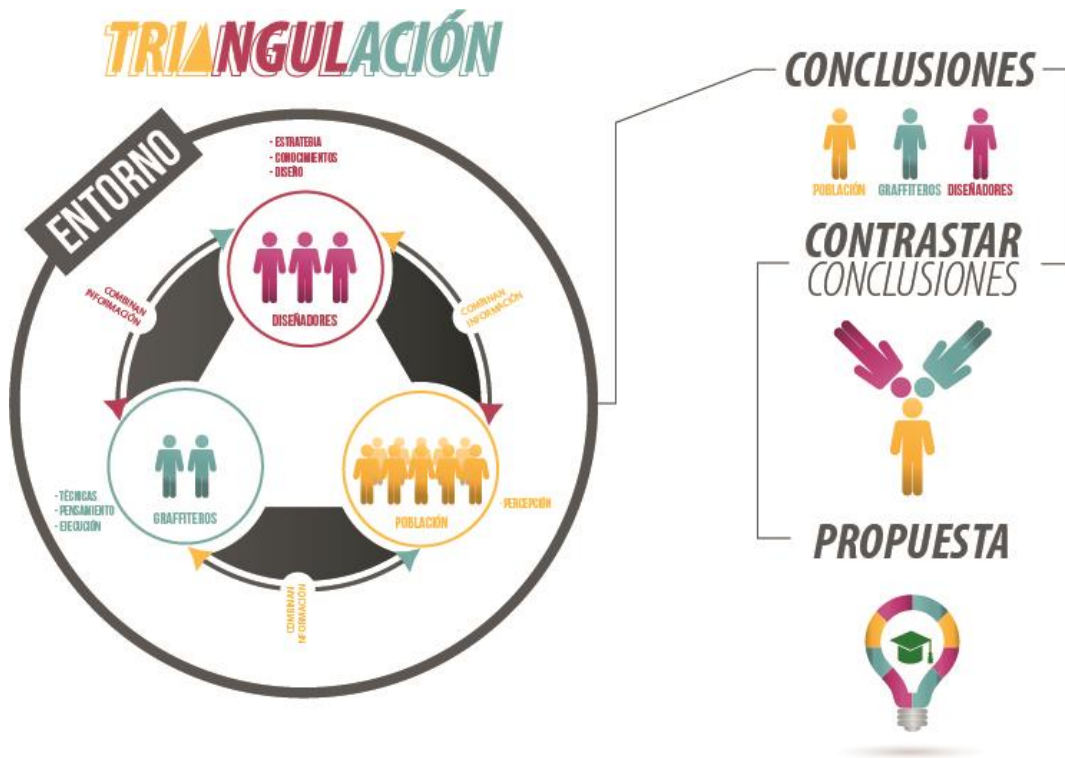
TRIANGULACIÓN

ENTORNO

- ESTRATEGIA
- CONOCIMIENTOS
- DISEÑO

DISEÑADORES

COMBINAN INFORMACIÓN

COMBINAN INFORMACIÓN

- TÉCNICAS
- PENSAMIENTO
- EJECUCIÓN

GRAFFITEROS

POBLACIÓN

- PERCEPCIÓN

COMBINAN INFORMACIÓN

CONCLUSIONES

POBLACIÓN GRAFFITEROS DISEÑADORES

CONTRASTAR
CONCLUSIONES

PROPUESTA